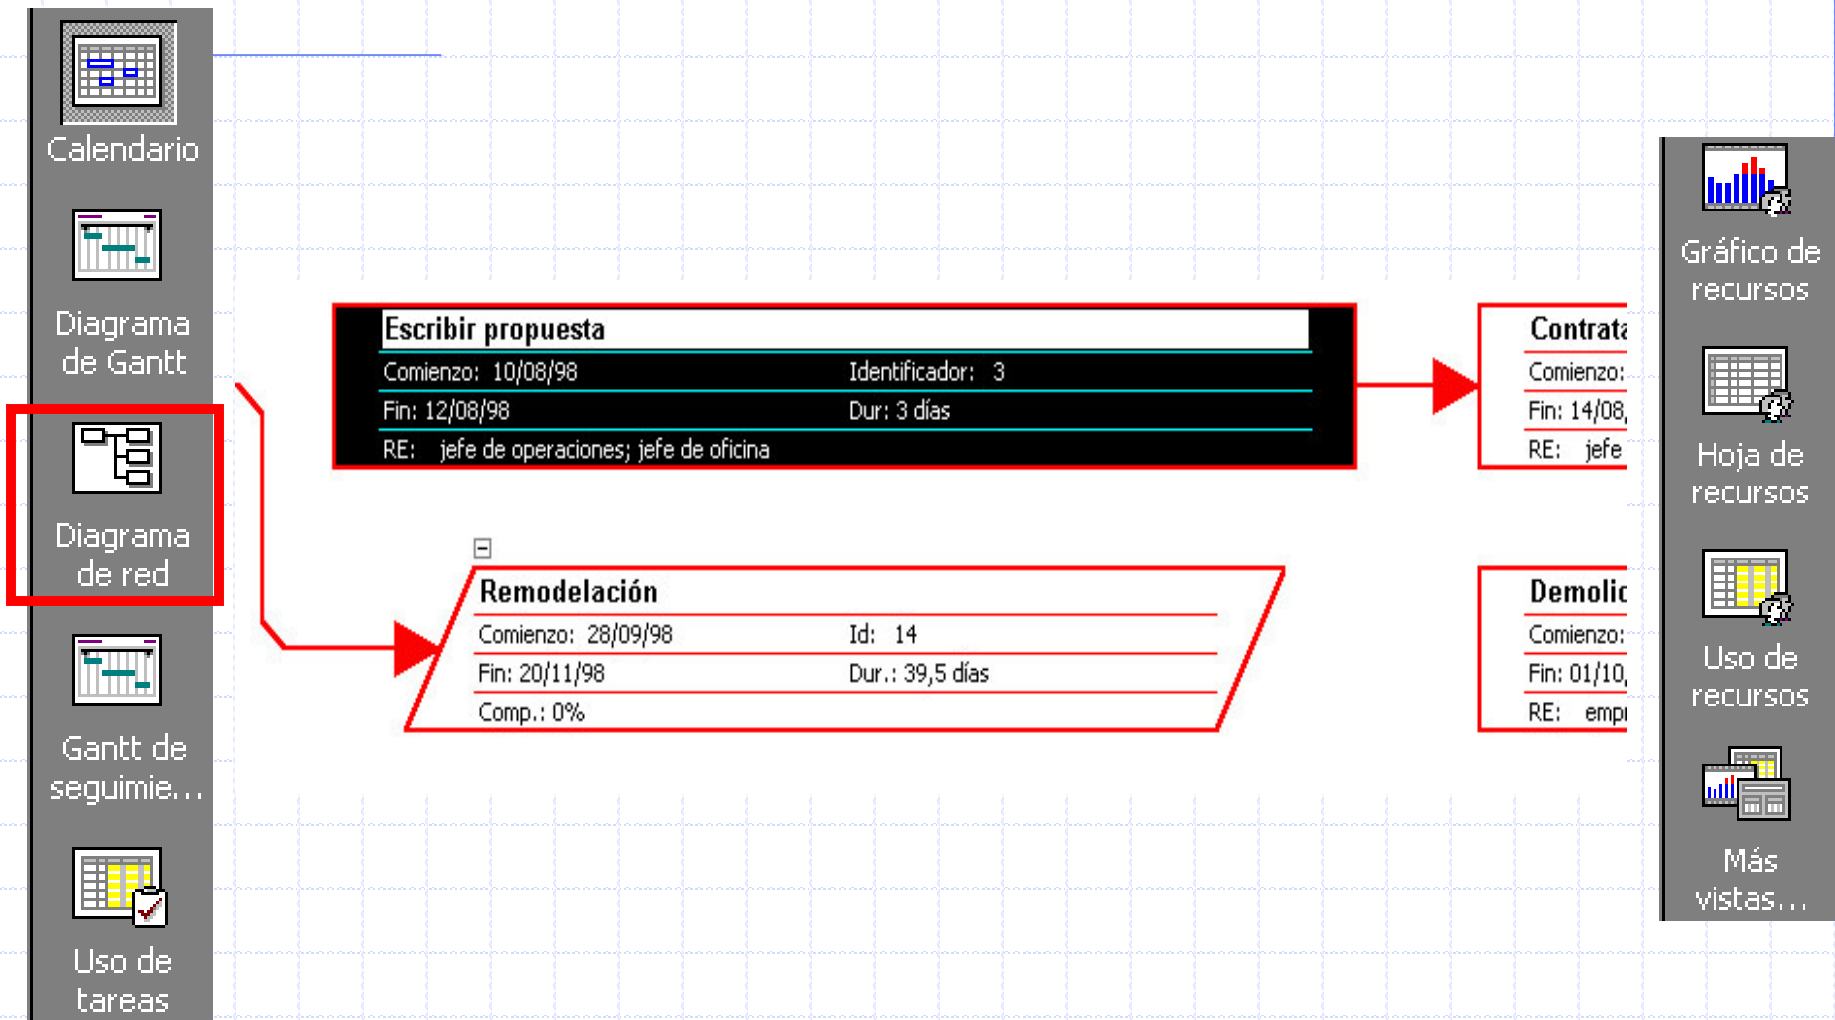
Calendario

Diagrama de Gantt

Diagrama de red

Gantt de seguimie...

Uso de tareas

Escribir propuesta
Comienzo: 10/08/98
Identificador: 3
Fin: 12/08/98
Dur: 3 días
RE: jefe de operaciones; jefe de oficina

Contrata
Comienzo:
Fin: 14/08,
RE: jefe

Remodelación
Comienzo: 28/09/98
Id: 14
Fin: 20/11/98
Dur.: 39,5 días
Comp.: 0%

Demolic
Comienzo:
Fin: 01/10,
RE: empl

Gráfico de recursos

Hoja de recursos

Uso de recursos

Más vistas...